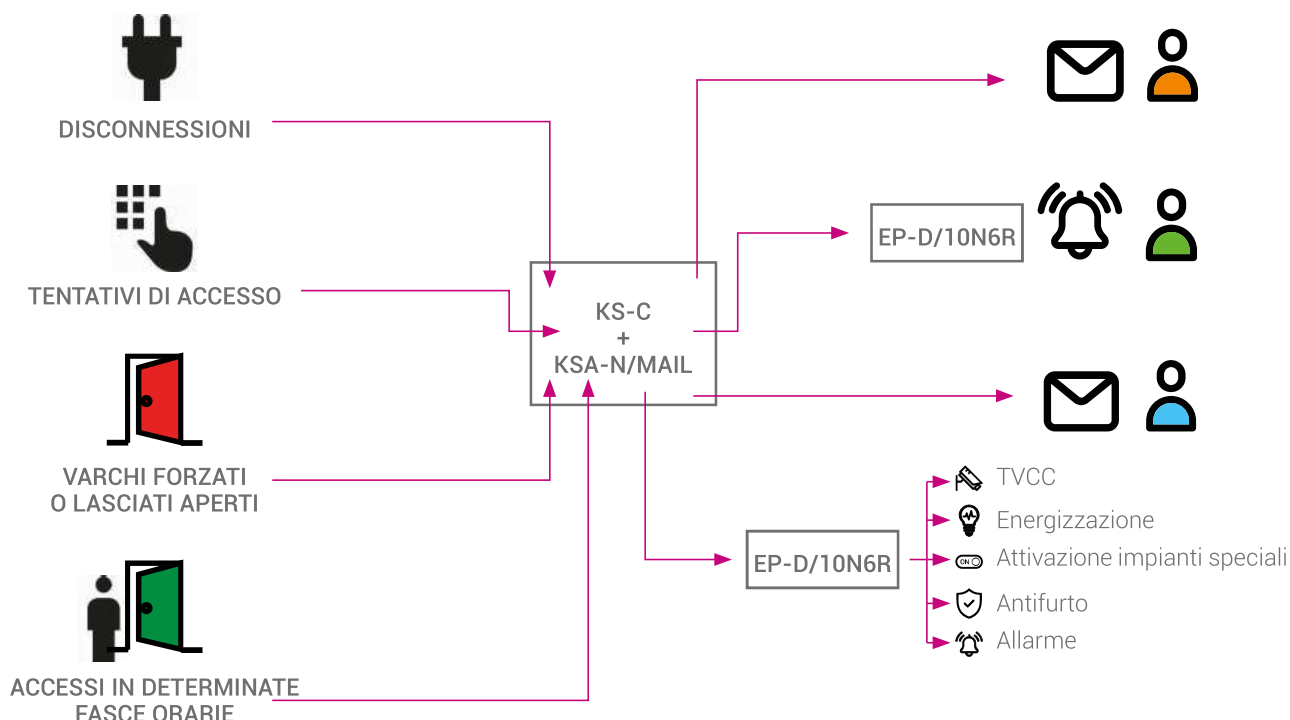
DISCONNESSIONI

TENTATIVI DI ACCESSO

VARCHI FORZATI
O LASCIATI APERTI

ACCESSI IN DETERMINATE
FASCE ORARIE

KS-C
+
KSA-N/MAIL

EP-D/10N6R

EP-D/10N6R

TVCC

Energizzazione

ON

Attivazione impianti speciali

Antifurto

Allarme